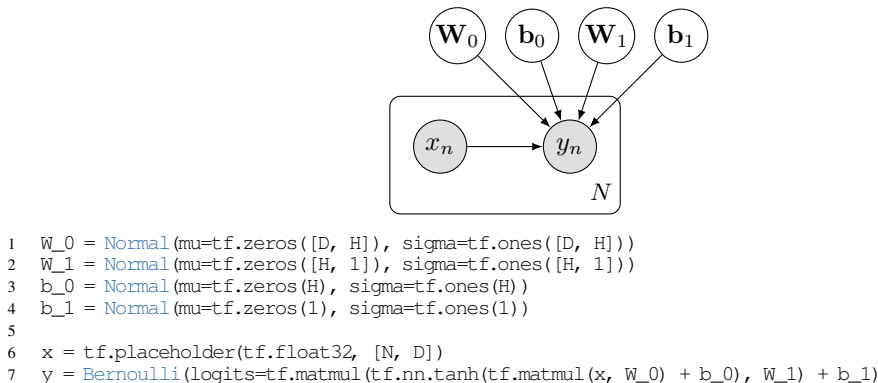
$\mathbf{W}_0$ $\mathbf{b}_0$ $\mathbf{W}_1$ $\mathbf{b}_1$

$x_n$ $y_n$

$N$

1 W_0 = Normal(mu=tf.zeros([D, H]), sigma=tf.ones([D, H]))
2 W_1 = Normal(mu=tf.zeros([H, 1]), sigma=tf.ones([H, 1]))
3 b_0 = Normal(mu=tf.zeros(H), sigma=tf.ones(H))
4 b_1 = Normal(mu=tf.zeros(1), sigma=tf.ones(1))
5
6 x = tf.placeholder(tf.float32, [N, D])
7 y = Bernoulli(logits=tf.matmul(tf.nn.tanh(tf.matmul(x, W_0) + b_0), W_1) + b_1)